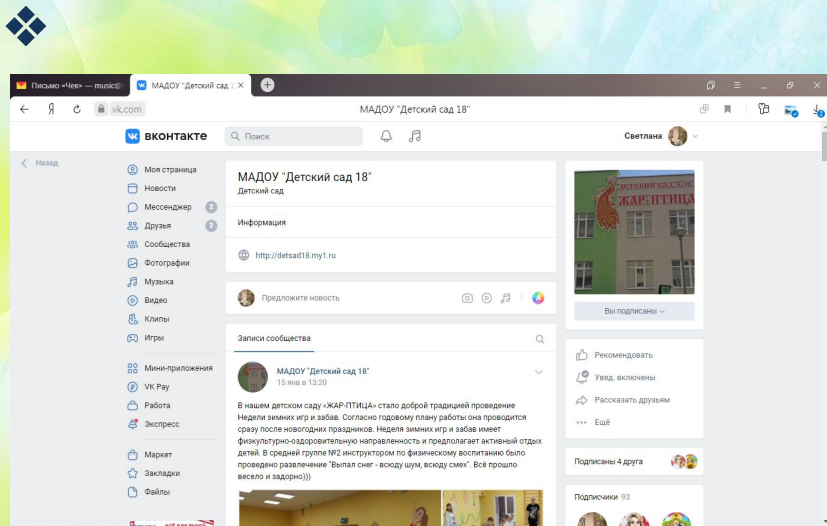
Письмо «Чек» — music@

МАДОУ "Детский сад 1

vk.com

МАДОУ "Детский сад 18"

вконтакте

Поиск

Светлана

Назад

Моя страница

Новости

Мессенджер 2

Друзья 2

Сообщества

Фотографии

Музыка

Видео

Клипы

Игры

Мини-приложения

VK Pay

Работа

Экспресс

Маркет

Закладки

Файлы

МАДОУ "Детский сад 18"

Детский сад

Информация

http://detsad18.my1.ru

Предложите новость

Записи сообщества

МАДОУ "Детский сад 18"

15 янв в 13:20

В нашем детском саду «ЖАР-ПТИЦА» стало доброй традицией проведение Недели зимних игр и забав. Согласно годовому плану работы она проводится сразу после новогодних праздников. Неделя зимних игр и забав имеет физкультурно-оздоровительную направленность и предполагает активный отдых детей. В средней группе №2 инструктором по физическому воспитанию было проведено развлечение "Выпал снег - всюду шум, всюду смех". Всё прошло весело и задорно)))

ДЕТСКИЙ САД №18 ЖАР-ПТИЦА

Вы подписаны

Рекомендовать

Увед. включены

Рассказать друзьям

Ещё

Подписаны 4 друга

Подписчики 93